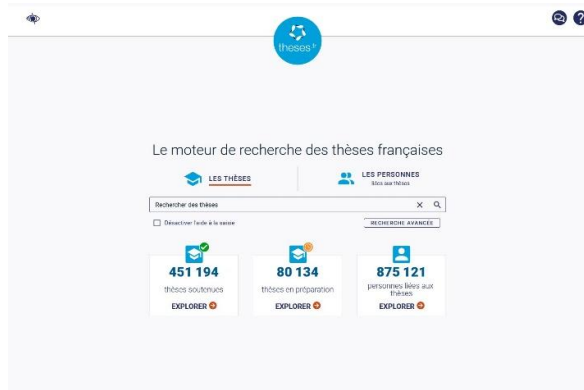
theses.fr

Le moteur de recherche des thèses françaises

LES THÈSES

LES PERSONNES
liées aux thèses

Rechercher des thèses

Désactiver l'aide à la saisie

RECHERCHE AVANCÉE

451 194
thèses soutenues
EXPLORER

80 134
thèses en préparation
EXPLORER

875 121
personnes liées aux thèses
EXPLORER